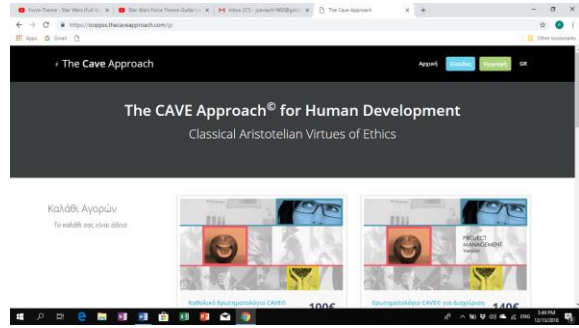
Force Theme - Star Wars (Full ... | Star Wars Force Theme Guitar L... | Inbox (27) - jnavrati1969@gmai... | The Cave Approach

https://ocapps.thecaveapproach.com/gr

Apps | Gmail | Other bookmarks

The Cave Approach

Αρχική | Είσοδος | Εγγραφή | GR

The CAVE Approach© for Human Development

Classical Aristotelian Virtues of Ethics

Καλάθι Αγορών

Το καλάθι σας είναι άδειο

PROJECT MANAGEMENT

Καθολικό Ερωτηματολόγιο CAVE© | 100€

Ερωτηματολόγιο CAVE© για Διαχείριση | 140€

3:40 PM 12/13/2018